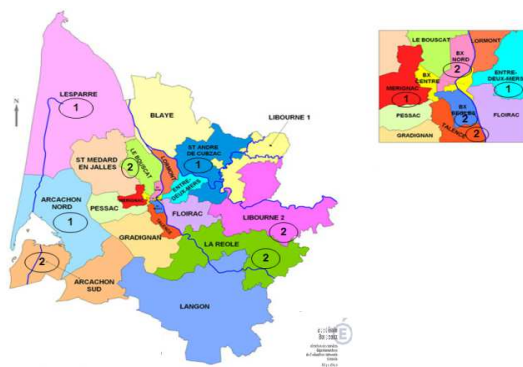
N
LESPARRE
1
BLAYE
LIBOURNE 1
ST MEDARD EN JALLES
2
LE BOUSCAT
ST ANDRE DE CUBZAC
1
ARCACHON NORD
1
PESSAC
ENTRE DEUX MERS
FLOIRAC
LIBOURNE 2
2
2
GRADIGNAN
LA REOLE
2
ARCACHON SUD
LANGON
LE BOUSCAT
BX NORD
2
LORMONT
BX CENTRE
ENTRE-DEUX-MERS
1
MERIGNAC
1
PESSAC
BX
2
FLOIRAC
TALENCE
2
GRADIGNAN
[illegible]